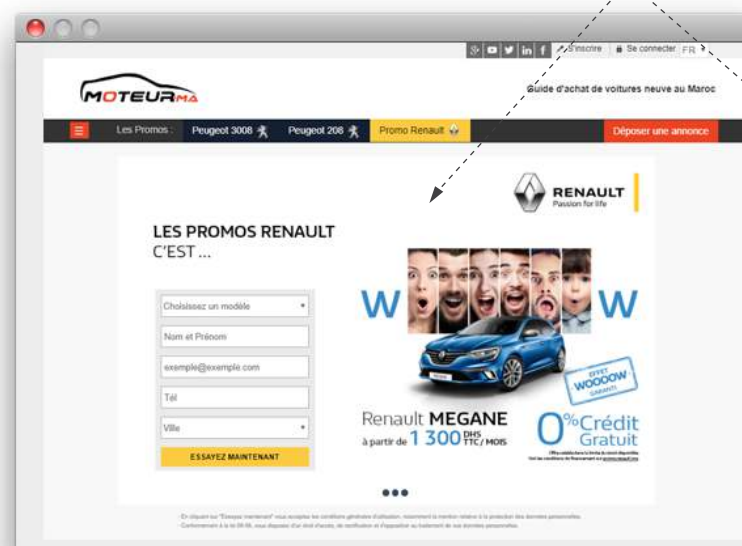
S'inscrire | Se connecter FR

MOTEURMA

Guide d'achat de voitures neuve au Maroc

Les Promos : Peugeot 3008 Peugeot 208 Promo Renault

Déposer une annonce

RENAULT
Passion for life

LES PROMOS RENAULT
C'EST ...

Choisissez un modèle

Nom et Prénom

exemple@exemple.com

Tél

Ville

ESSAYEZ MAINTENANT

W W

EFFET WOOOOW GARANTI

Renault MEGANE
à partir de 1 300 DHS TTC/ MOIS

0% Crédit Gratuit

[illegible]

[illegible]
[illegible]